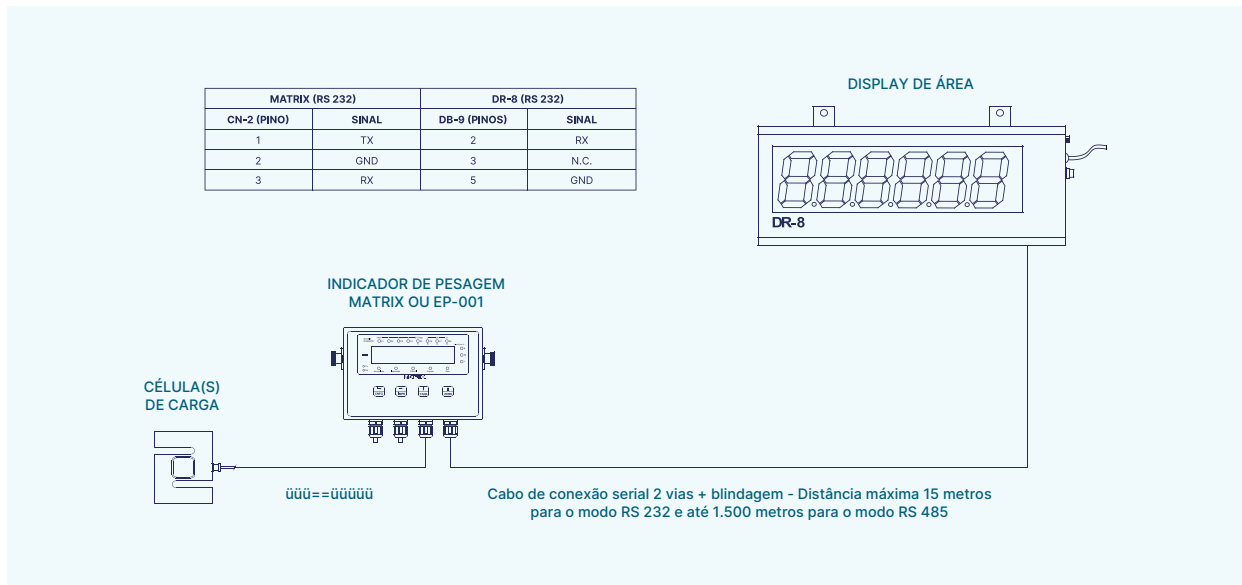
| MATRIX (RS 232) | | DR-8 (RS 232) | |
|---|---|---|---|
| CN-2 (PINO) | SINAL | DB-9 (PINOS) | SINAL |
| 1 | TX | 2 | RX |
| 2 | GND | 3 | N.C. |
| 3 | RX | 5 | GND |

DISPLAY DE ÁREA

DR-8

INDICADOR DE PESAGEM
MATRIX OU EP-001

CÉLULA(S)
DE CARGA

üüü==üüüüü

Cabo de conexão serial 2 vias + blindagem - Distância máxima 15 metros para o modo RS 232 e até 1.500 metros para o modo RS 485